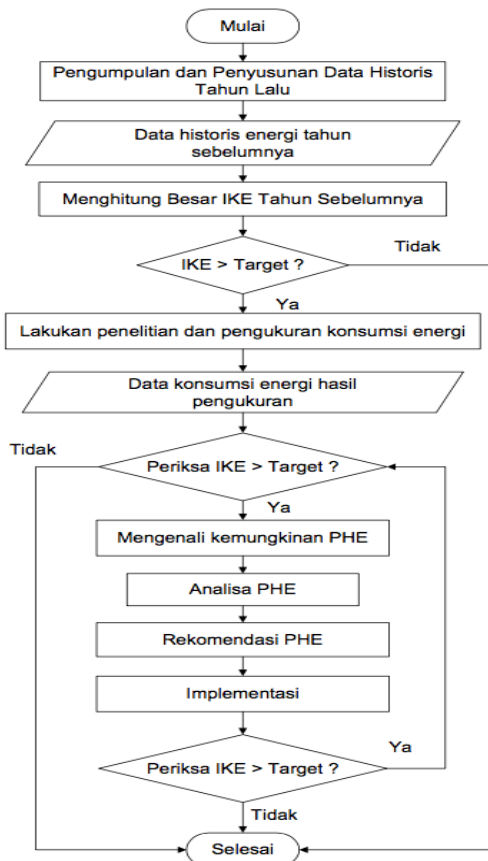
Mulai

Pengumpulan dan Penyusunan Data Historis Tahun Lalu

Data historis energi tahun sebelumnya

Menghitung Besar IKE Tahun Sebelumnya

IKE > Target ?

Tidak

Ya

Lakukan penelitian dan pengukuran konsumsi energi

Data konsumsi energi hasil pengukuran

Tidak

Periksa IKE > Target ?

Ya

Mengenali kemungkinan PHE

Analisa PHE

Rekomendasi PHE

Implementasi

Ya

Periksa IKE > Target ?

Tidak

Selesai